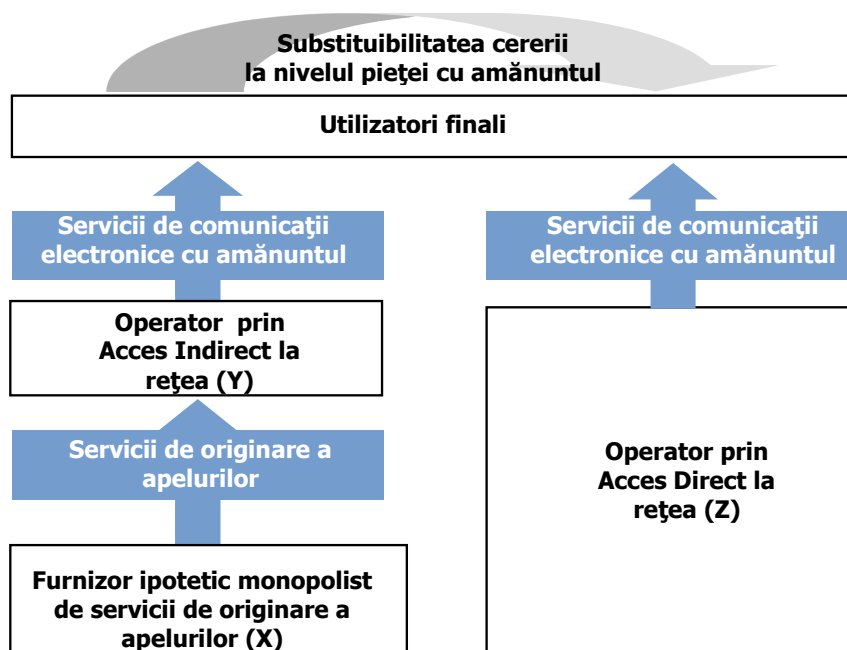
Substituibilitatea cererii
la nivelul pieţei cu amănuntul

Utilizatori finali

Servicii de comunicaţii electronice cu amănuntul

Servicii de comunicaţii electronice cu amănuntul

Operator prin Acces Indirect la reţea (Y)

Servicii de originare a apelurilor

Operator prin Acces Direct la reţea (Z)

Furnizor ipotetic monopolist de servicii de originare a apelurilor (X)